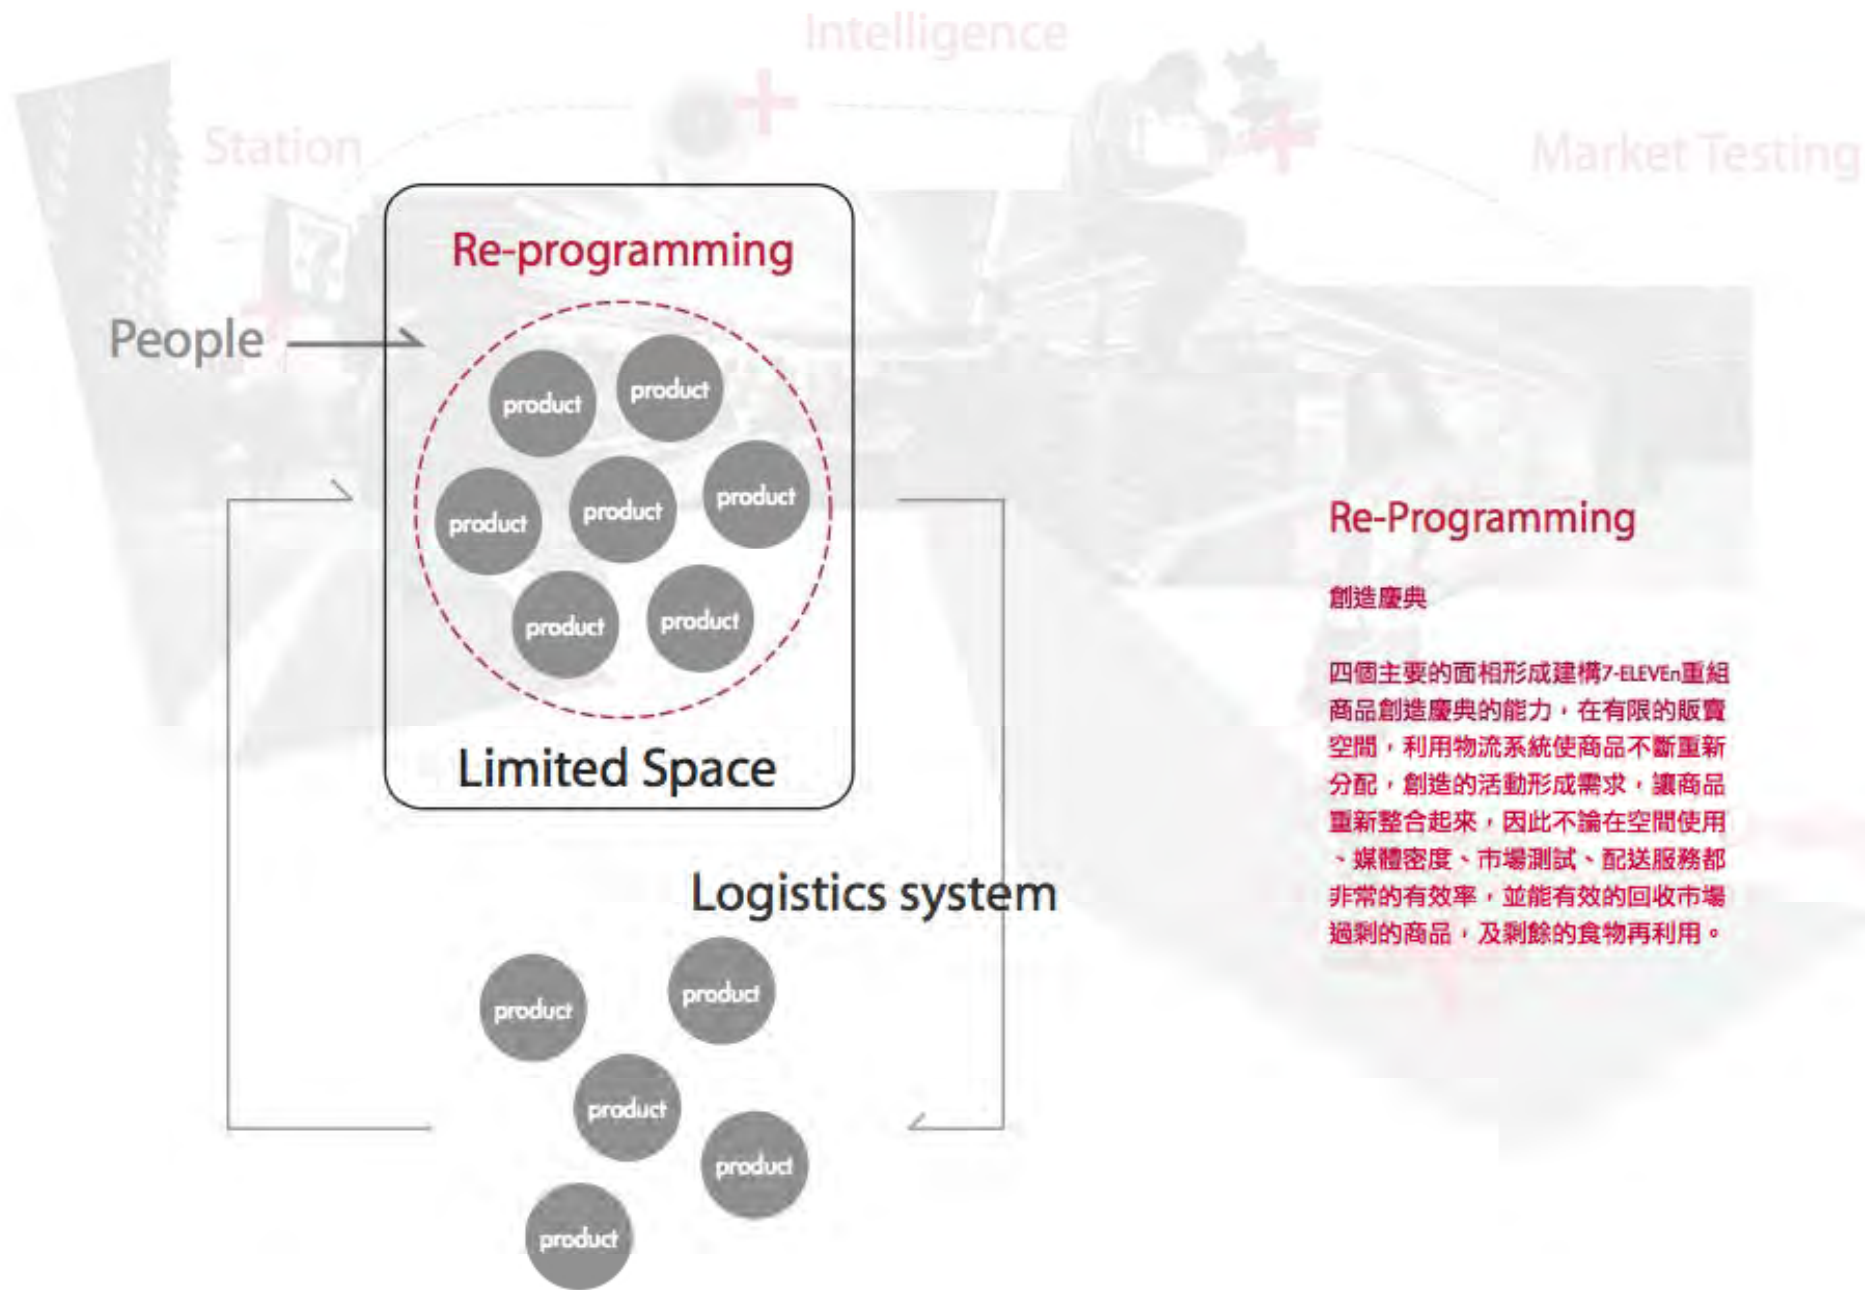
Intelligence

Station

Market Testing

Re-programming

People

product

product

product

product

product

product

product

Limited Space

Logistics system

product

product

product

product

product

Re-Programming

創造慶典

四個主要的面相形成建構7-ELEVEn重組商品創造慶典的能力，在有限的販賣空間，利用物流系統使商品不斷重新分配，創造的活動形成需求，讓商品重新整合起來，因此不論在空間使用、媒體密度、市場測試、配送服務都非常的有效率，並能有效的回收市場過剩的商品，及剩餘的食物再利用。